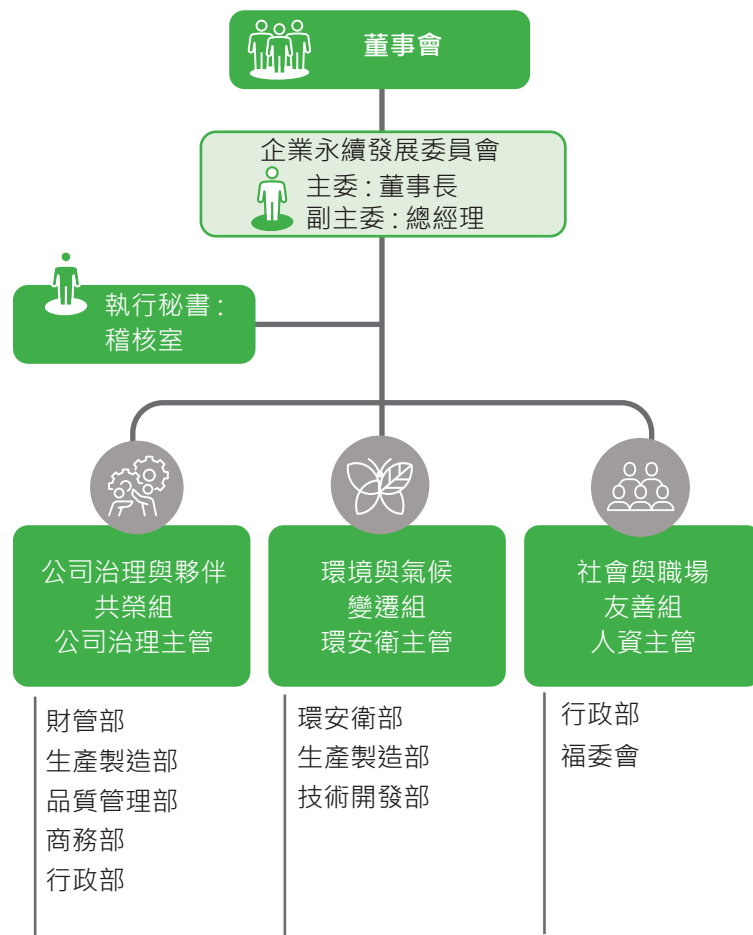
董事會

企業永續發展委員會
主委：董事長
副主委：總經理

執行秘書：
稽核室

公司治理與夥伴共榮組
公司治理主管

環境與氣候變遷組
環安衛主管

社會與職場友善組
人資主管

財管部
生產製造部
品質管理部
商務部
行政部

環安衛部
生產製造部
技術開發部

行政部
福委會